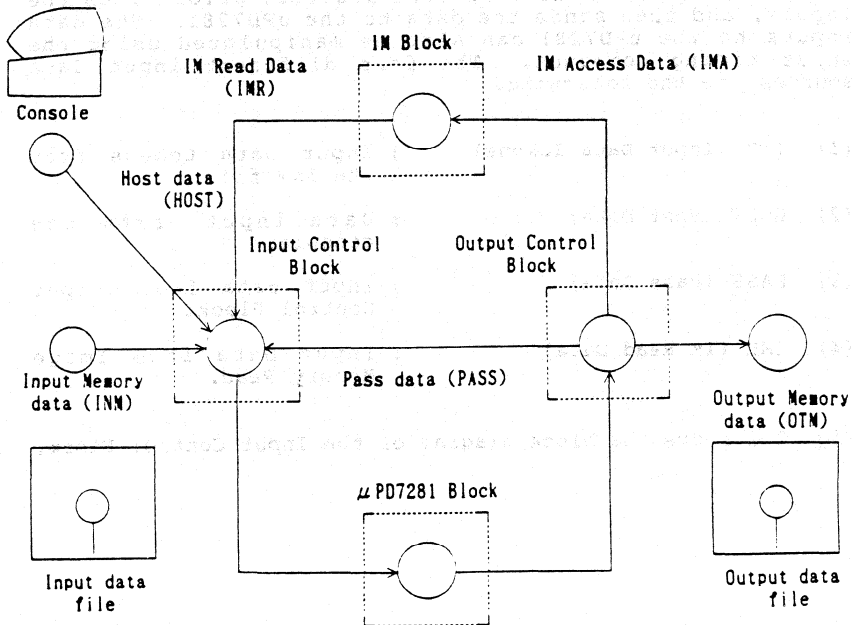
IM Block

IM Read Data (IMR)

IM Access Data (IMA)

Console

Host data (HOST)

Input Control Block

Output Control Block

Input Memory data (INM)

Pass data (PASS)

Output Memory data (OTM)

μPD7281 Block

Input data file

Output data file